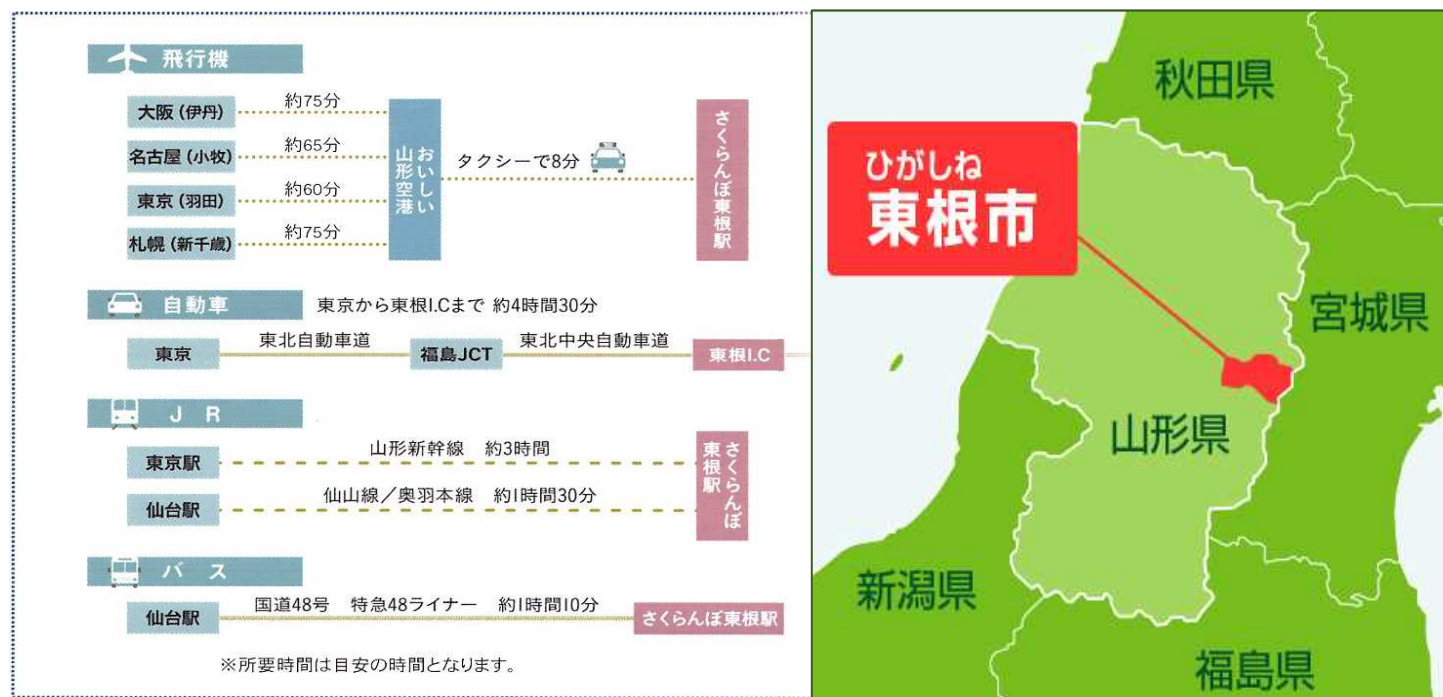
飛行機

大阪（伊丹） 約75分
名古屋（小牧） 約65分
東京（羽田） 約60分
札幌（新千歳） 約75分

おいしい山形空港 タクシーで8分 さくらんぼ東根駅

自動車 東京から東根I.Cまで 約4時間30分

東京 東北自動車道 福島JCT 東北中央自動車道 東根I.C

J R

東京駅 山形新幹線 約3時間
仙台駅 仙山線／奥羽本線 約1時間30分
さくらんぼ東根駅

バ ス

仙台駅 国道48号 特急48ライナー 約1時間10分 さくらんぼ東根駅

※所要時間は目安の時間となります。

秋田県
ひがしね
東根市
宮城県
山形県
新潟県
福島県